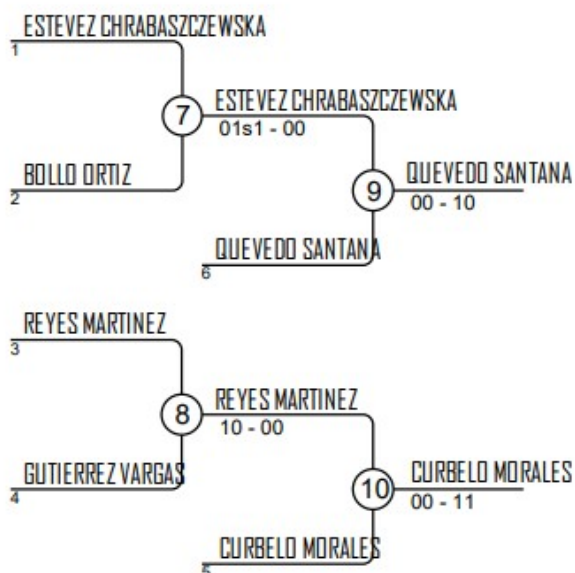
ESTEVEZ CHRABASZCZEWSKA
1

7

ESTEVEZ CHRABASZCZEWSKA
01s1 - 00

BOLLO ORTIZ
2

9

QUEVEDO SANTANA
00 - 10

QUEVEDO SANTANA
6

REYES MARTINEZ
3

8

REYES MARTINEZ
10 - 00

GUTIERREZ VARGAS
4

10

CURBELO MORALES
00 - 11

CURBELO MORALES
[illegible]